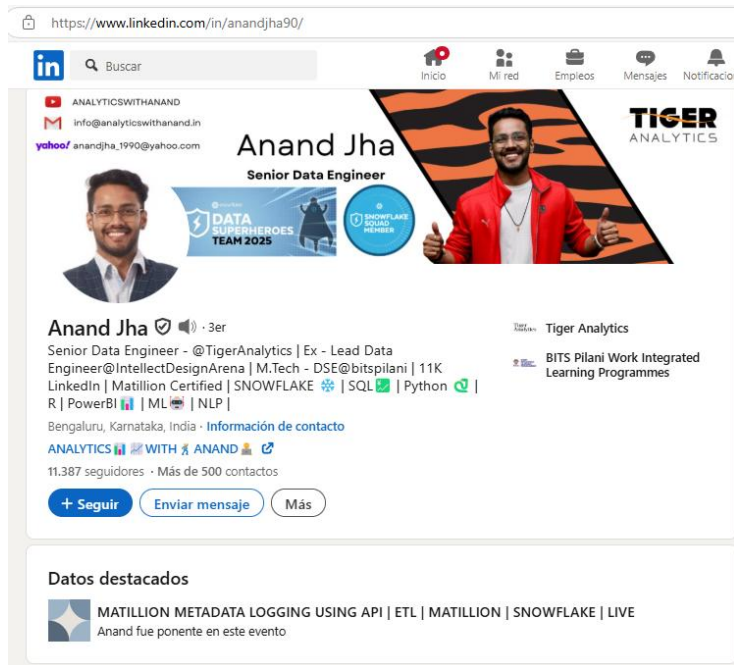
https://www.linkedin.com/in/anandjha90/

in Buscar

Inicio Mi red Empleos Mensajes Notificacio

ANALYTICSWITHANAND
info@analyticswithanand.in
yahoo! anandjha_1990@yahoo.com

Anand Jha
Senior Data Engineer

DATA SUPERHEROES TEAM 2025

SNOWFLAKE SQUAD MEMBER

TIGER ANALYTICS

Anand Jha · 3er

Senior Data Engineer - @TigerAnalytics | Ex - Lead Data Engineer@IntellectDesignArena | M.Tech - DSE@bitspilani | 11K LinkedIn | Matillion Certified | SNOWFLAKE ❄ | SQL | Python | R | PowerBI | ML | NLP |

Bengaluru, Karnataka, India · Información de contacto

ANALYTICS WITH ANAND

11.387 seguidores · Más de 500 contactos

+ Seguir Enviar mensaje Más

Tiger Analytics

BITS Pilani Work Integrated Learning Programmes

Datos destacados

MATILLION METADATA LOGGING USING API | ETL | MATILLION | SNOWFLAKE | LIVE
Anand fue ponente en este evento